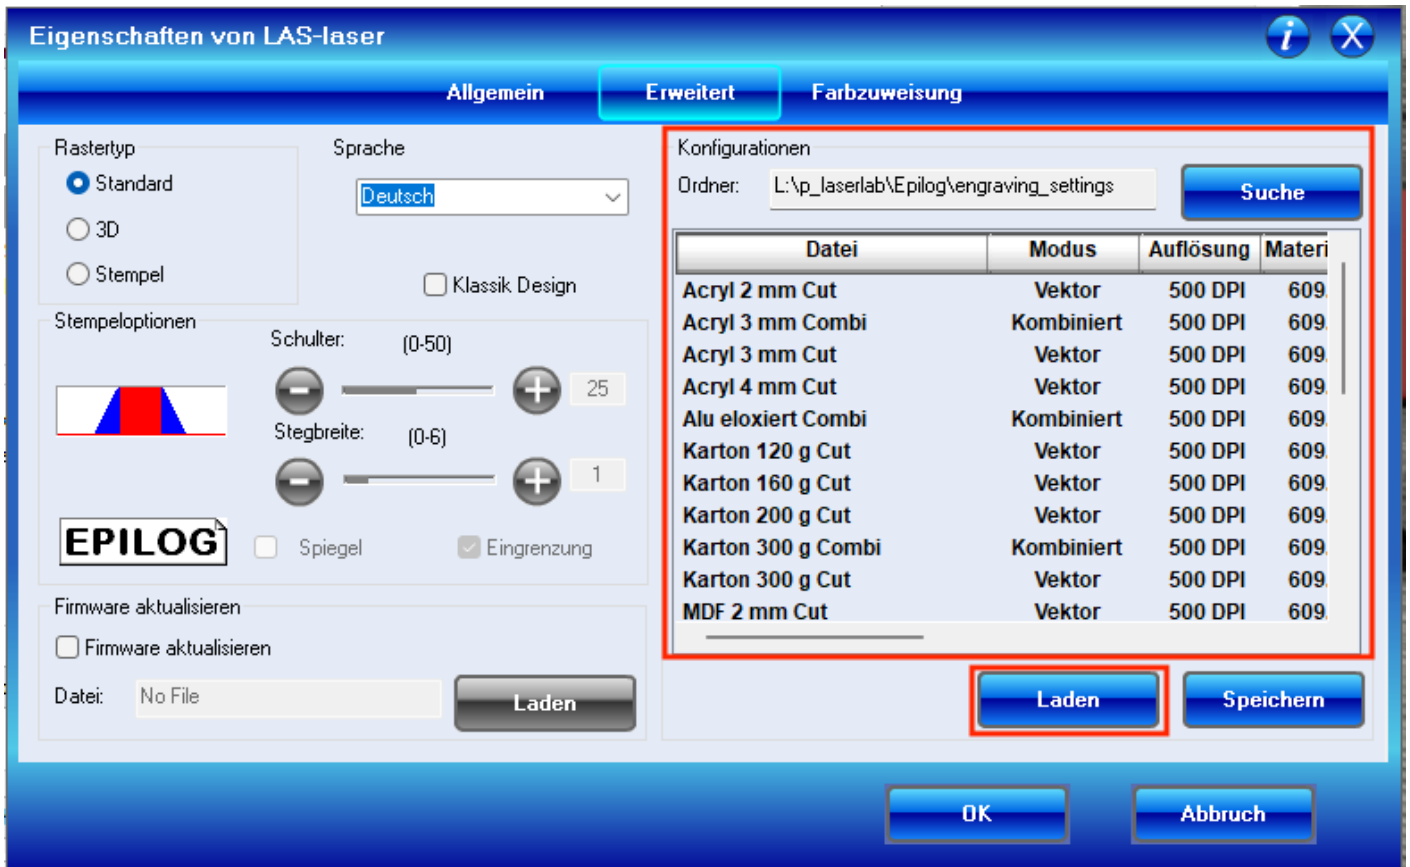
Eigenschaften von LAS-laser

Allgemein Erweitert Farbzuweisung

Rastertyp
Standard
3D
Stempel

Sprache
Deutsch

Klassik Design

Stempeloptionen
Schulter: (0-50)
25
Stegbreite: (0-6)
1

EPILOG
Spiegel
Eingrenzung

Firmware aktualisieren
Firmware aktualisieren
Datei: No File
Laden

Konfigurationen
Ordner: L:\p_laserlab\Epilog\engraving_settings
Suche

| Datei | Modus | Auflösung | Materi |
|---|---|---|---|
| Acryl 2 mm Cut | Vektor | 500 DPI | 609 |
| Acryl 3 mm Combi | Kombiniert | 500 DPI | 609 |
| Acryl 3 mm Cut | Vektor | 500 DPI | 609 |
| Acryl 4 mm Cut | Vektor | 500 DPI | 609 |
| Alu eloxiert Combi | Kombiniert | 500 DPI | 609 |
| Karton 120 g Cut | Vektor | 500 DPI | 609 |
| Karton 160 g Cut | Vektor | 500 DPI | 609 |
| Karton 200 g Cut | Vektor | 500 DPI | 609 |
| Karton 300 g Combi | Kombiniert | 500 DPI | 609 |
| Karton 300 g Cut | Vektor | 500 DPI | 609 |
| MDF 2 mm Cut | Vektor | 500 DPI | 609 |

Laden Speichern

OK Abbruch